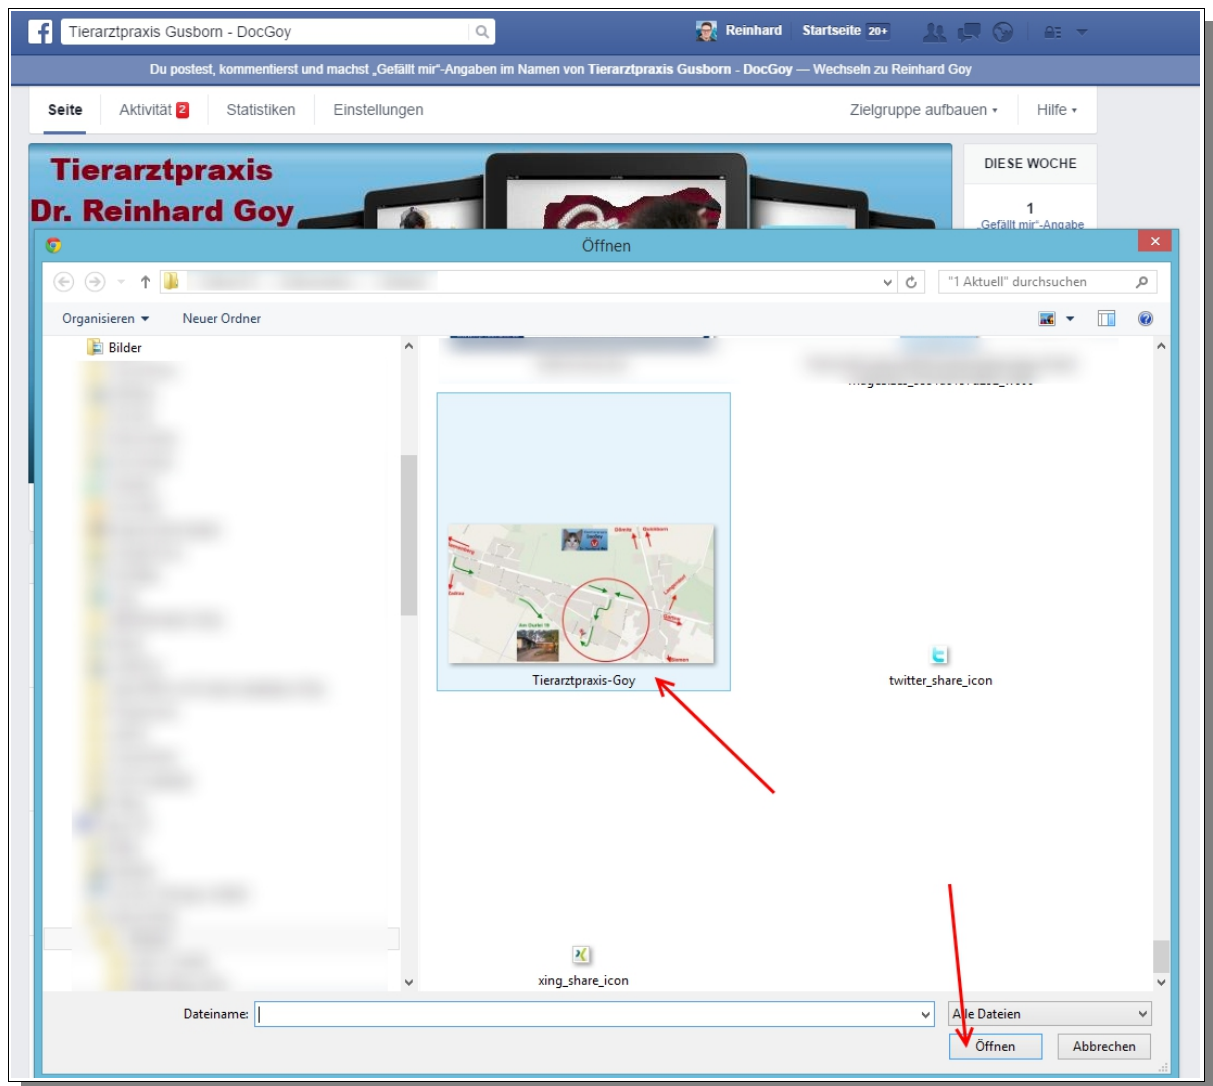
Tierarztpraxis Gusborn - DocGoy

Reinhard Startseite 20+

Du postest, kommentierst und machst „Gefällt mir"-Angaben im Namen von Tierarztpraxis Gusborn - DocGoy — Wechseln zu Reinhard Goy

Seite Aktivität 2 Statistiken Einstellungen Zielgruppe aufbauen Hilfe

Tierarztpraxis
Dr. Reinhard Goy

DIESE WOCHE
1
„Gefällt mir"-Angabe

Öffnen

"1 Aktuell" durchsuchen

Organisieren Neuer Ordner

Bilder

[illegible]

Tierarztpraxis-Goy

twitter_share_icon

xing_share_icon

Dateiname:

Alle Dateien

Öffnen Abbrechen